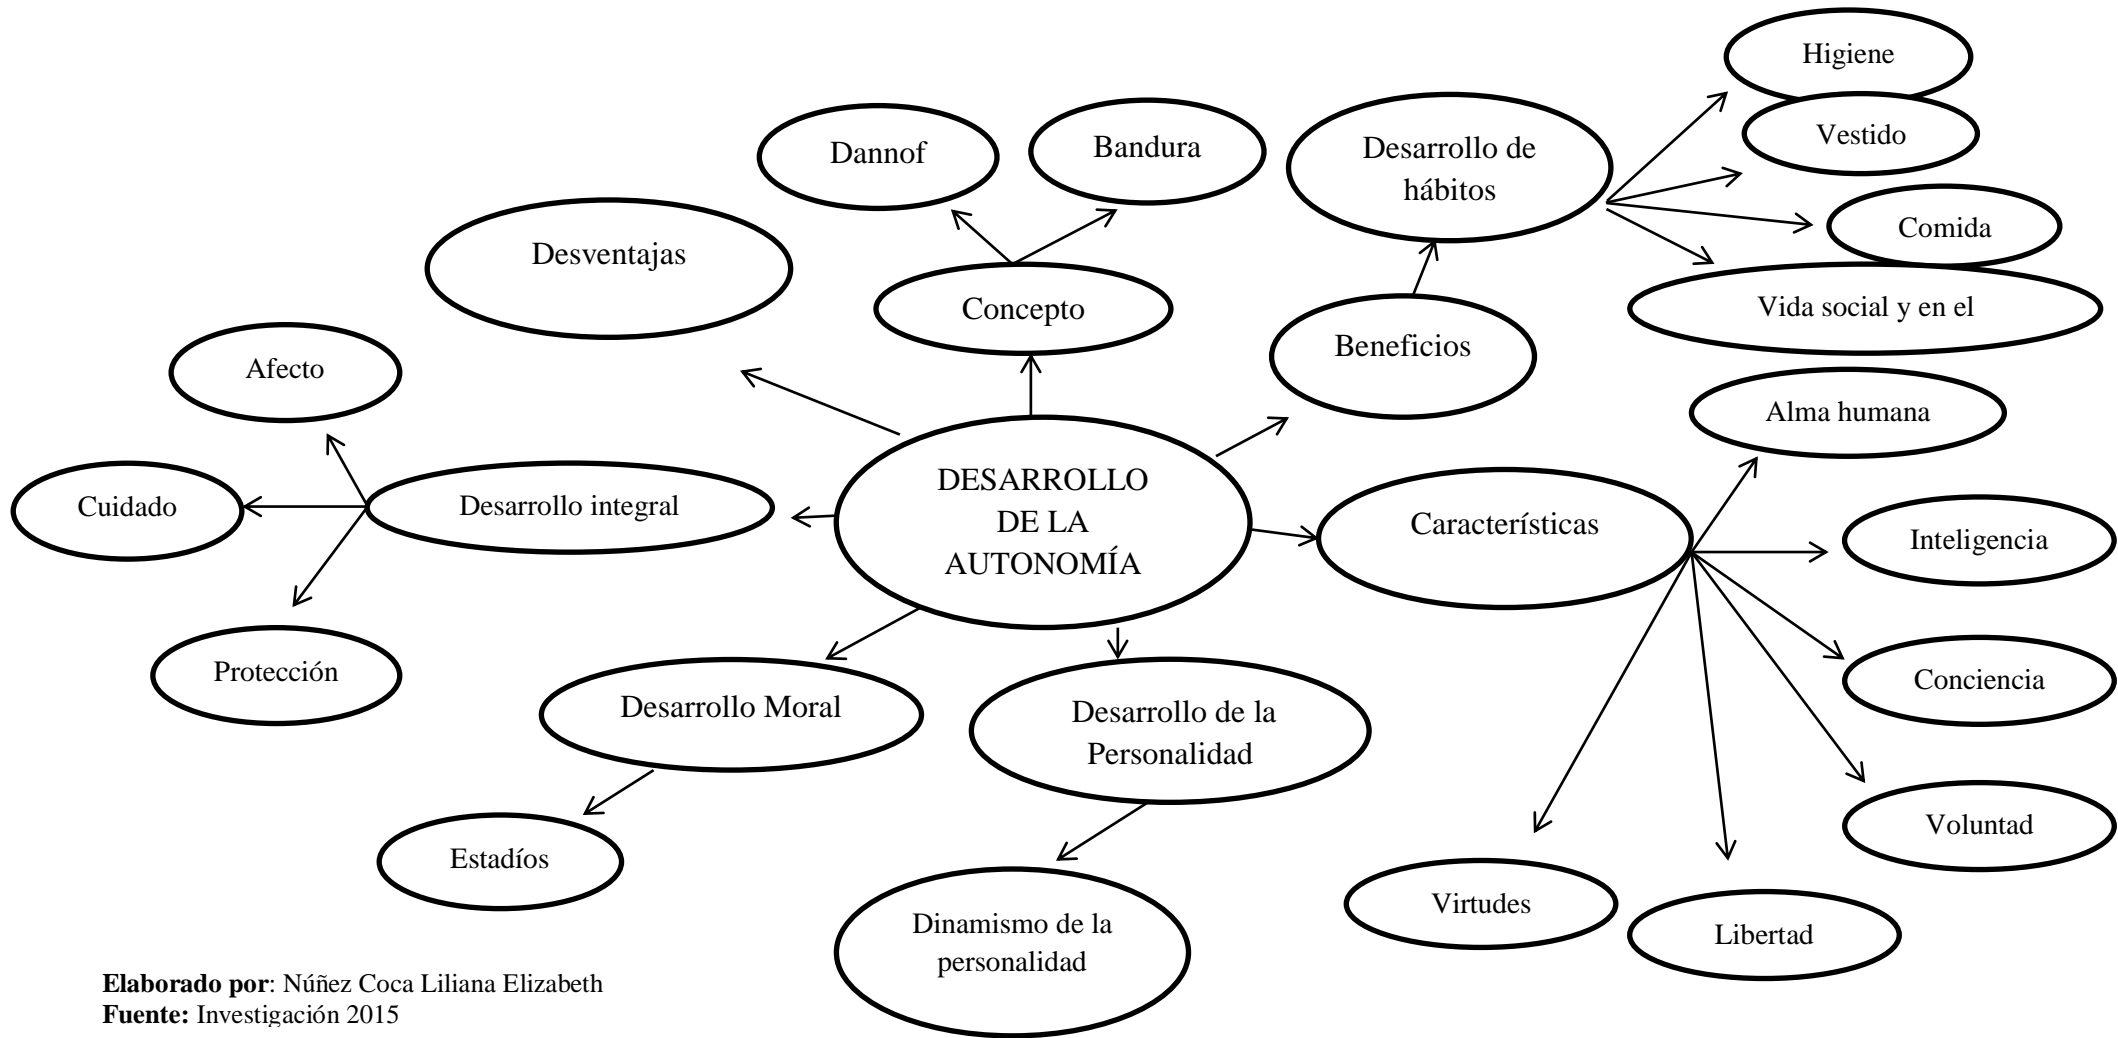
Higiene

Vestido

Dannof

Bandura

Desarrollo de hábitos

Comida

Desventajas

Concepto

Vida social y en el

Beneficios

Afecto

Alma humana

DESARROLLO DE LA AUTONOMÍA

Cuidado

Desarrollo integral

Características

Inteligencia

Protección

Conciencia

Desarrollo Moral

Desarrollo de la Personalidad

Voluntad

Estadíos

Virtudes

Libertad

Dinamismo de la personalidad

**Elaborado por**: Núñez Coca Liliana Elizabeth
**Fuente:** Investigación 2015